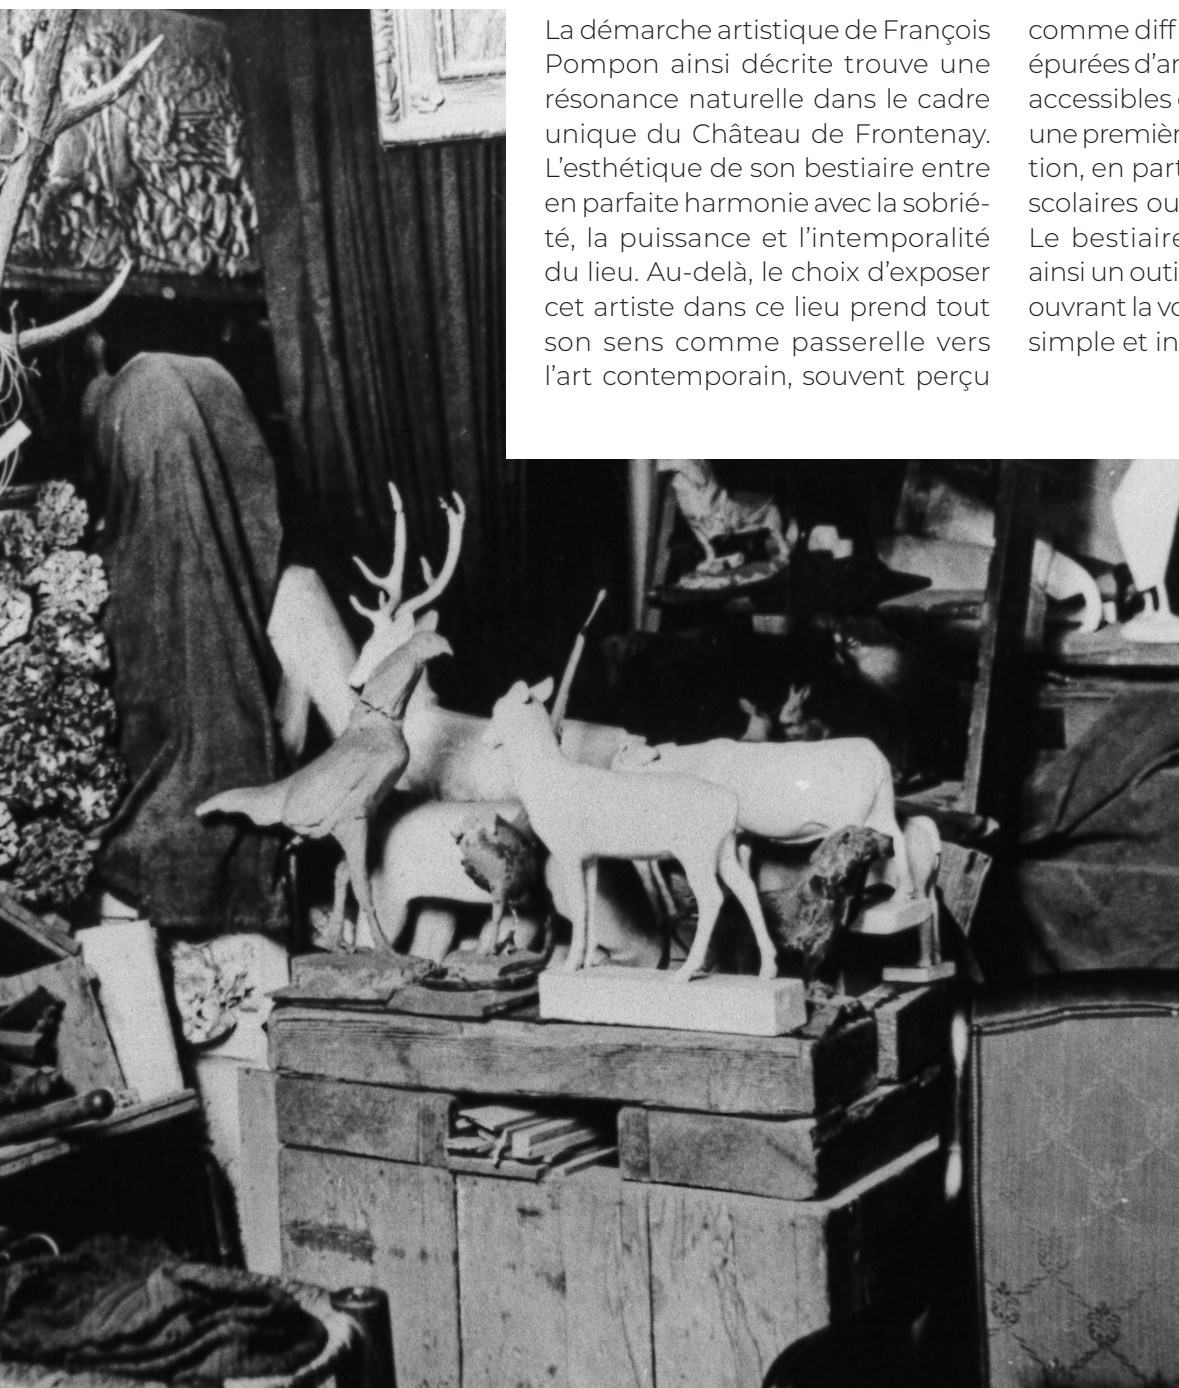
La démarche artistique de François Pompon ainsi décrite trouve une résonance naturelle dans le cadre unique du Château de Frontenay. L'esthétique de son bestiaire entre en parfaite harmonie avec la sobriété, la puissance et l'intemporalité du lieu. Au-delà, le choix d'exposer cet artiste dans ce lieu prend tout son sens comme passerelle vers l'art contemporain, souvent perçu

comme diff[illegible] épurées d'ar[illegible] accessibles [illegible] une premièr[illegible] tion, en part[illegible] scolaires ou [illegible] Le bestiaire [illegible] ainsi un outi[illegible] ouvrant la vo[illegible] simple et in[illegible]